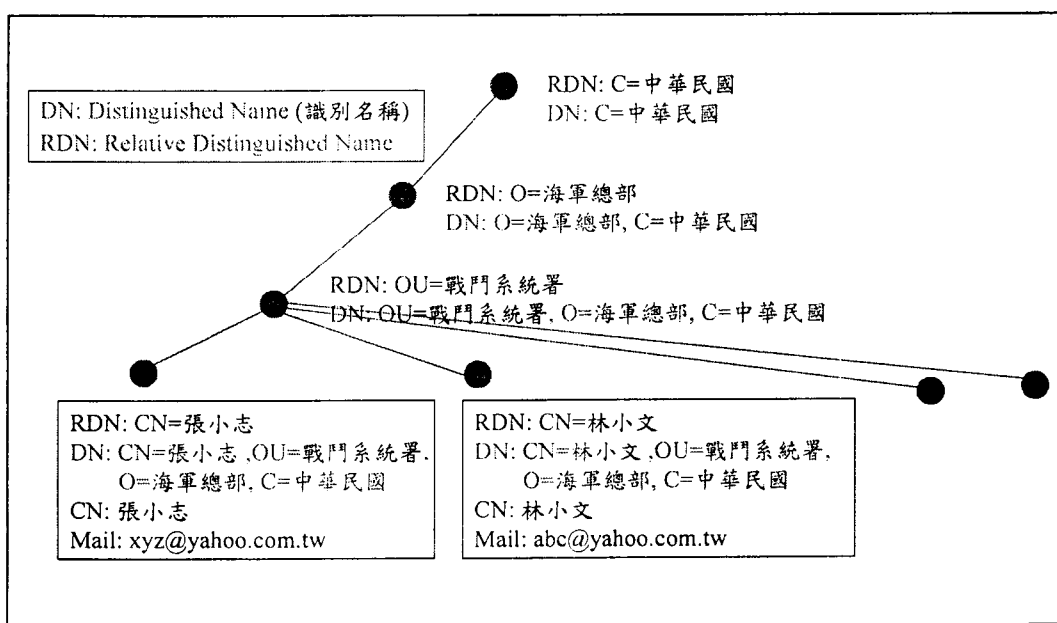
DN: Distinguished Name (識別名稱)
RDN: Relative Distinguished Name

RDN: C=中華民國
DN: C=中華民國

RDN: O=海軍總部
DN: O=海軍總部, C=中華民國

RDN: OU=戰鬥系統署
DN: OU=戰鬥系統署, O=海軍總部, C=中華民國

RDN: CN=張小志
DN: CN=張小志 ,OU=戰鬥系統署, O=海軍總部, C=中華民國
CN: 張小志
Mail: xyz@yahoo.com.tw

RDN: CN=林小文
DN: CN=林小文 ,OU=戰鬥系統署, O=海軍總部, C=中華民國
CN: 林小文
Mail: abc@yahoo.com.tw